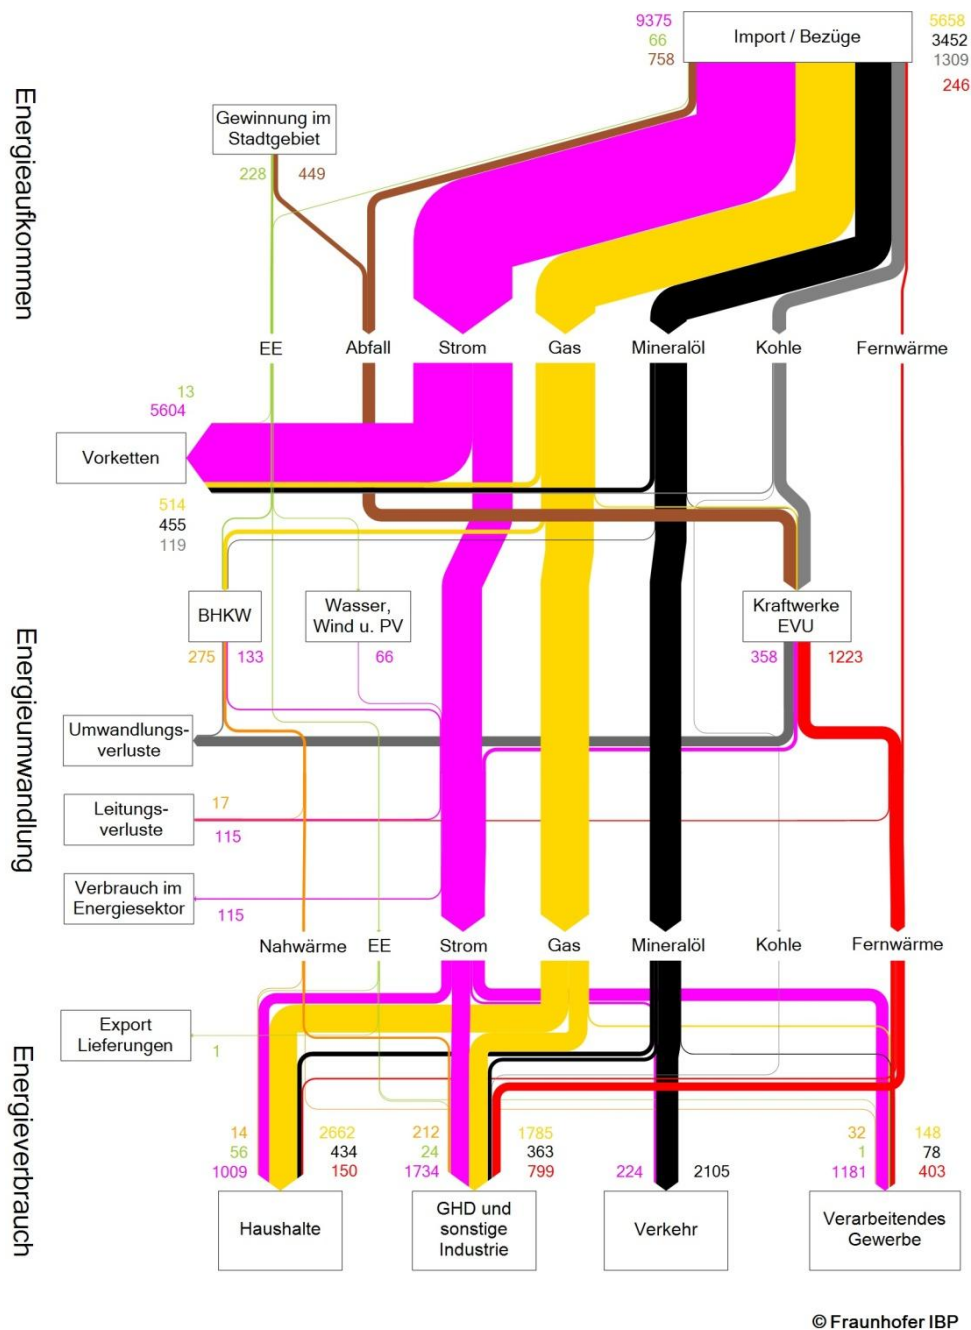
Energieaufkommen

9375
66
758

Import / Bezüge

5658
3452
1309
246

Gewinnung im Stadtgebiet

228
449

EE
Abfall
Strom
Gas
Mineralöl
Kohle
Fernwärme

13
5604

Vorketten

514
455
119

Energieumwandlung

BHKW

275
133

Wasser, Wind u. PV

66

Kraftwerke EVU

358
1223

Umwandlungs-verluste

Leitungs-verluste

17
115

Verbrauch im Energiesektor

115

Nahwärme
EE
Strom
Gas
Mineralöl
Kohle
Fernwärme

Energieverbrauch

Export Lieferungen

1

14
56
1009

2662
434
150

212
24
1734

1785
363
799

224

2105

32
1
1181

148
78
403

Haushalte

GHD und sonstige Industrie

Verkehr

Verarbeitendes Gewerbe

© Fraunhofer IBP